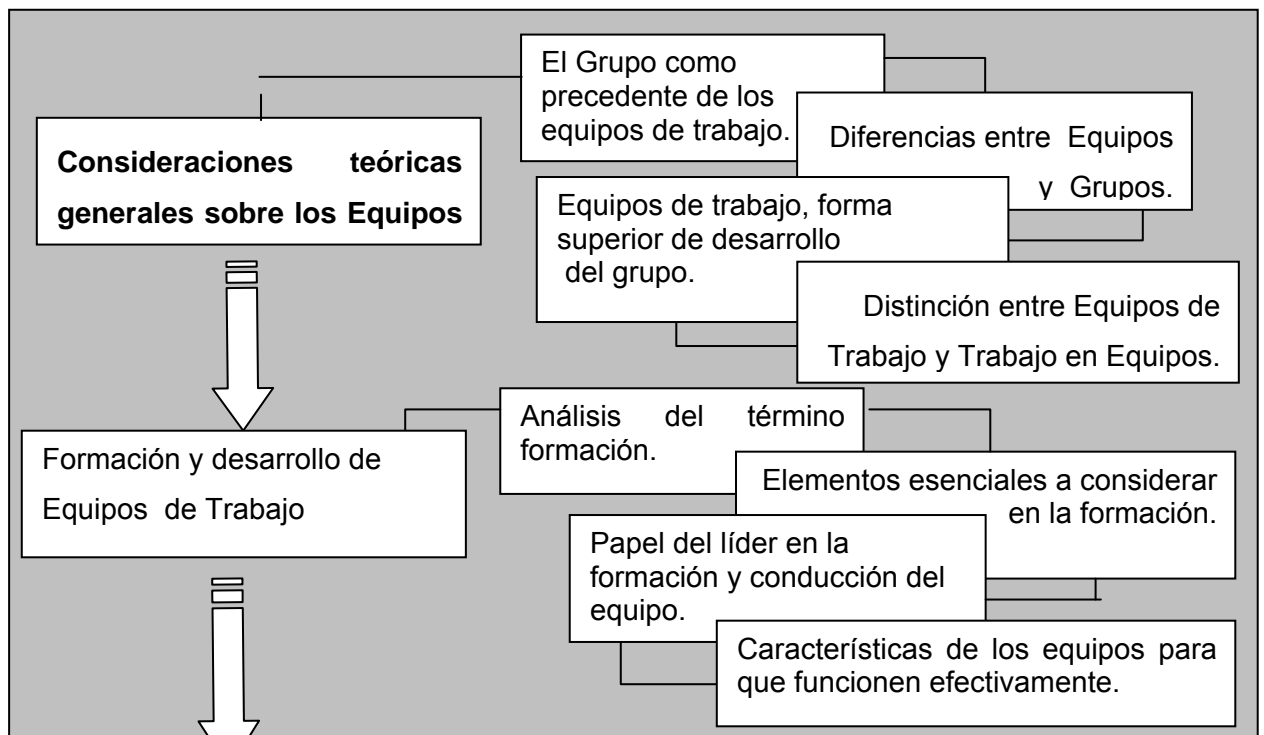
El Grupo como precedente de los equipos de trabajo.

Diferencias entre Equipos y Grupos.

Consideraciones teóricas generales sobre los Equipos

Equipos de trabajo, forma superior de desarrollo del grupo.

Distinción entre Equipos de Trabajo y Trabajo en Equipos.

Análisis del término formación.

Formación y desarrollo de Equipos de Trabajo

Elementos esenciales a considerar en la formación.

Papel del líder en la formación y conducción del equipo.

Características de los equipos para que funcionen efectivamente.